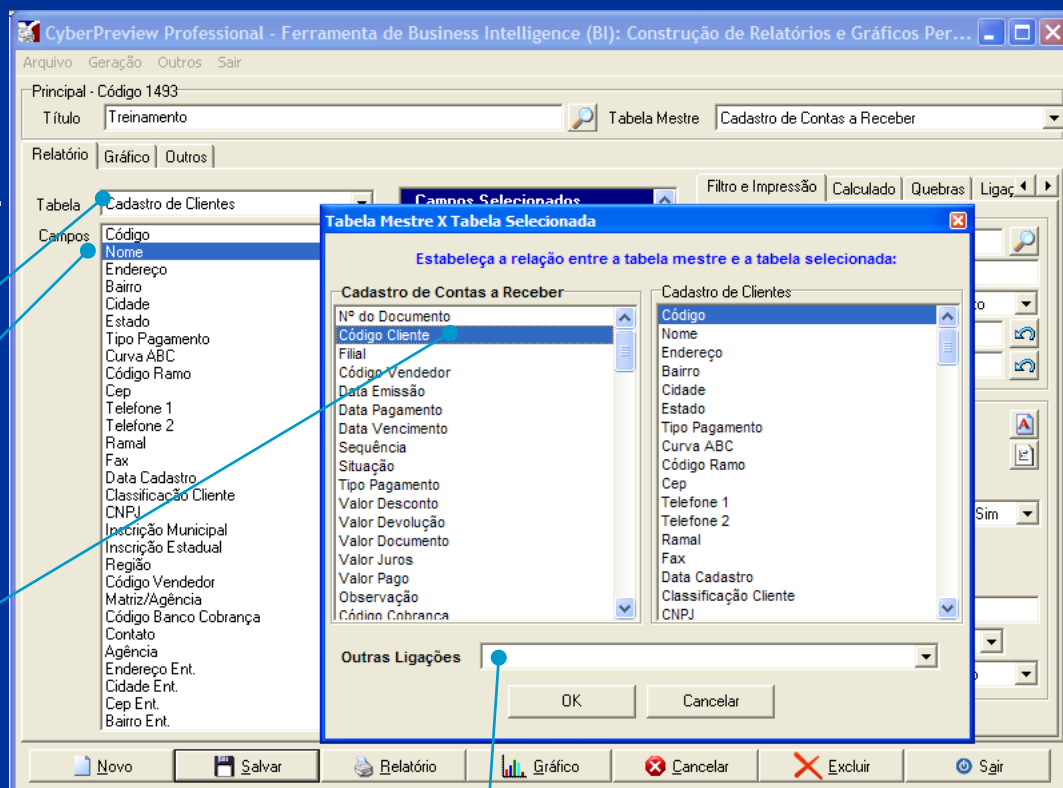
CyberPreview Professional - Ferramenta de Business Intelligence (BI): Construção de Relatórios e Gráficos Per...

Arquivo Geração Outros Sair

Principal - Código 1493
Título Treinamento
Tabela Mestre Cadastro de Contas a Receber

Relatório Gráfico Outros

Tabela Cadastro de Clientes
Campos
Código
Nome
Endereço
Bairro
Cidade
Estado
Tipo Pagamento
Curva ABC
Código Ramo
Cep
Telefone 1
Telefone 2
Ramal
Fax
Data Cadastro
Classificação Cliente
CNPJ
Inscrição Municipal
Inscrição Estadual
Região
Código Vendedor
Matriz/Agência
Código Banco Cobrança
Contato
Agência
Endereço Ent.
Cidade Ent.
Cep Ent.
Bairro Ent.

Campos Selecionados

Filtro e Impressão Calculado Quebras Ligaç

Tabela Mestre X Tabela Selecionada

Estabeleça a relação entre a tabela mestre e a tabela selecionada:

Cadastro de Contas a Receber
Nº do Documento
Código Cliente
Filial
Código Vendedor
Data Emissão
Data Pagamento
Data Vencimento
Sequência
Situação
Tipo Pagamento
Valor Desconto
Valor Devolução
Valor Documento
Valor Juros
Valor Pago
Observação
Código Cobranca

Cadastro de Clientes
Código
Nome
Endereço
Bairro
Cidade
Estado
Tipo Pagamento
Curva ABC
Código Ramo
Cep
Telefone 1
Telefone 2
Ramal
Fax
Data Cadastro
Classificação Cliente
CNPJ

Outras Ligações

OK Cancelar

Sim

Novo Salvar Relatório Gráfico Cancelar Excluir Sair